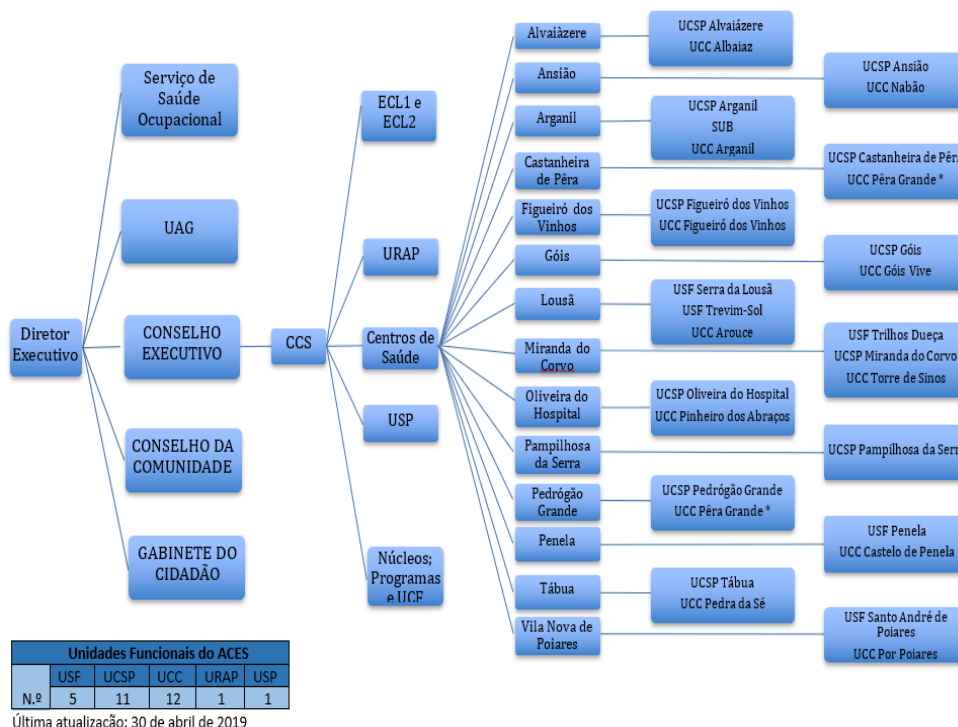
Diretor Executivo

Serviço de Saúde Ocupacional

UAG

CONSELHO EXECUTIVO

CONSELHO DA COMUNIDADE

GABINETE DO CIDADÃO

CCS

ECL1 e ECL2

URAP

Centros de Saúde

USP

Núcleos; Programas e UCF

Alvaiázere
UCSP Alvaiázere
UCC Albaiaz

Ansião
UCSP Ansião
UCC Nabão

Arganil
UCSP Arganil
SUB
UCC Arganil

Castanheira de Pêra
UCSP Castanheira de Pêr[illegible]
UCC Pêra Grande *

Figueiró dos Vinhos
UCSP Figueiró dos Vinhos
UCC Figueiró dos Vinhos

Góis
UCSP Góis
UCC Góis Vive

Lousã
USF Serra da Lousã
USF Trevim-Sol
UCC Arouce

Miranda do Corvo
USF Trilhos Dueça
UCSP Miranda do Corvo
UCC Torre de Sinos

Oliveira do Hospital
UCSP Oliveira do Hospital
UCC Pinheiro dos Abraços

Pampilhosa da Serra
UCSP Pampilhosa da Serr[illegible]

Pedrógão Grande
UCSP Pedrógão Grande
UCC Pêra Grande *

Penela
USF Penela
UCC Castelo de Penela

Tábua
UCSP Tábua
UCC Pedra da Sé

Vila Nova de Poiares
USF Santo André de Poiares
UCC Por Poiares

| Unidades Funcionais do ACES | | | | | |
|---|---|---|---|---|---|
| | USF | UCSP | UCC | URAP | USP |
| N.º | 5 | 11 | 12 | 1 | 1 |

Última atualização: 30 de abril de 2019